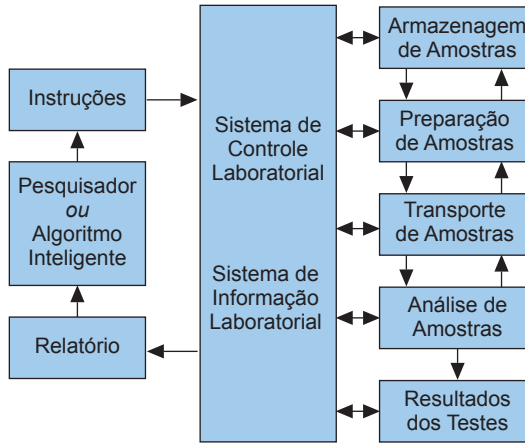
Instruções

Pesquisador
*ou*
Algoritmo
Inteligente

Relatório

Sistema de
Controle
Laboratorial

Sistema de
Informação
Laboratorial

Armazenagem
de Amostras

Preparação
de Amostras

Transporte
de Amostras

Análise de
Amostras

Resultados
dos Testes